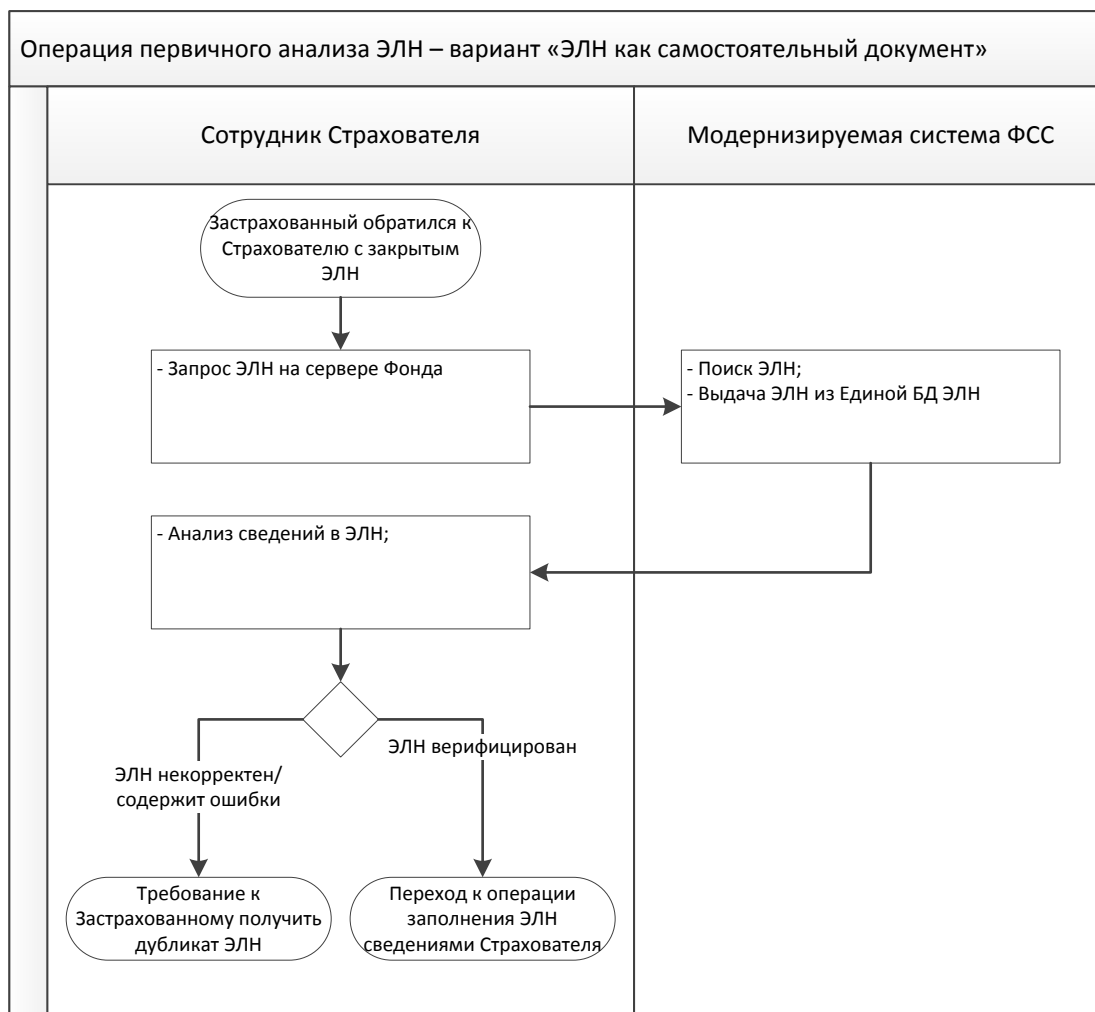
Операция первичного анализа ЭЛН – вариант «ЭЛН как самостоятельный документ»

Сотрудник Страхователя

Модернизируемая система ФСС

Застрахованный обратился к Страхователю с закрытым ЭЛН

- Запрос ЭЛН на сервере Фонда

- Поиск ЭЛН;
- Выдача ЭЛН из Единой БД ЭЛН

- Анализ сведений в ЭЛН;

ЭЛН некорректен/ содержит ошибки

ЭЛН верифицирован

Требование к Застрахованному получить дубликат ЭЛН

Переход к операции заполнения ЭЛН сведениями Страхователя